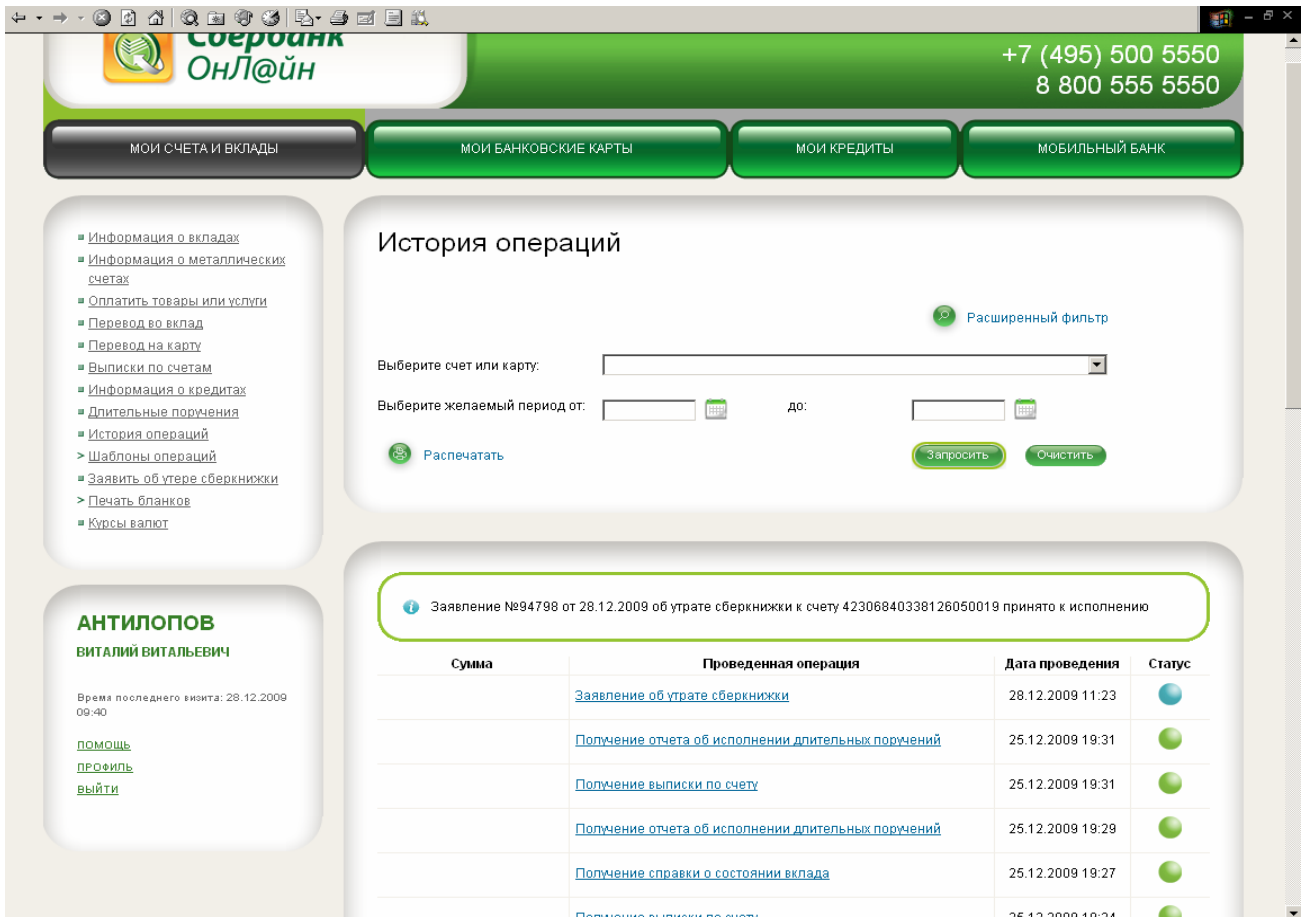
Сбербанк ОнЛ@йн

+7 (495) 500 5550
8 800 555 5550

МОИ СЧЕТА И ВКЛАДЫ
МОИ БАНКОВСКИЕ КАРТЫ
МОИ КРЕДИТЫ
МОБИЛЬНЫЙ БАНК

Информация о вкладах
Информация о металлических счетах
Оплатить товары или услуги
Перевод во вклад
Перевод на карту
Выписки по счетам
Информация о кредитах
Длительные поручения
История операций
> Шаблоны операций
Заявить об утере сберкнижки
> Печать бланков
Курсы валют

АНТИЛОПОВ
ВИТАЛИЙ ВИТАЛЬЕВИЧ

Время последнего визита: 28.12.2009 09:40

ПОМОЩЬ
ПРОФИЛЬ
ВЫЙТИ

История операций

Расширенный фильтр

Выберите счет или карту:

Выберите желаемый период от:
до:

Распечатать

Запросить
Очистить

Заявление №94798 от 28.12.2009 об утрате сберкнижки к счету 42306840338126050019 принято к исполнению

| Сумма | Проведенная операция | Дата проведения | Статус |
|---|---|---|---|
| | Заявление об утрате сберкнижки | 28.12.2009 11:23 | |
| | Получение отчета об исполнении длительных поручений | 25.12.2009 19:31 | |
| | Получение выписки по счету | 25.12.2009 19:31 | |
| | Получение отчета об исполнении длительных поручений | 25.12.2009 19:29 | |
| | Получение справки о состоянии вклада | 25.12.2009 19:27 | |
| | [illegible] | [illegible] | |